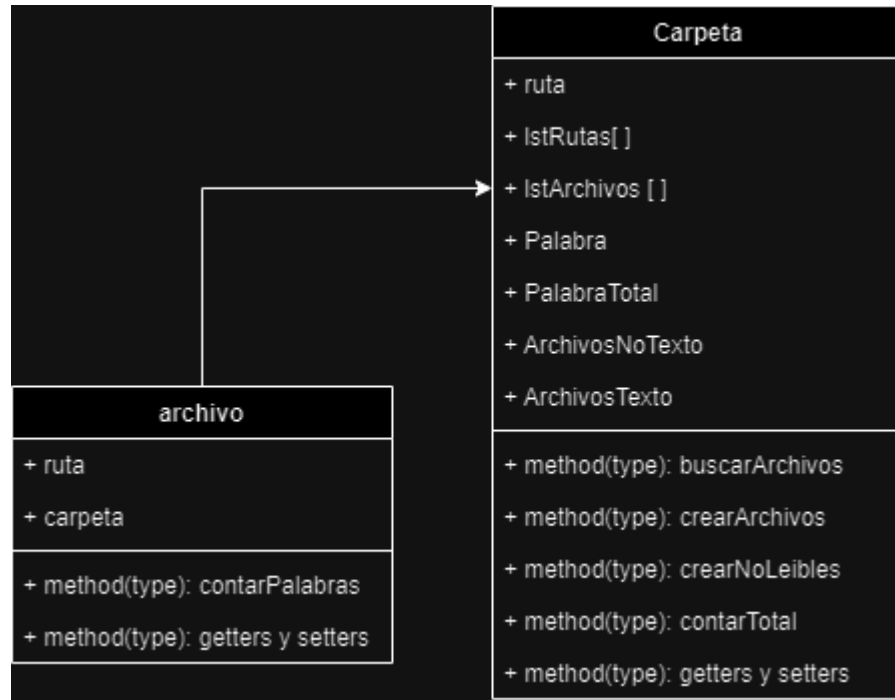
Carpeta

+ ruta

+ lstRutas[ ]

+ lstArchivos [ ]

+ Palabra

+ PalabraTotal

+ ArchivosNoTexto

+ ArchivosTexto

+ method(type): buscarArchivos

+ method(type): crearArchivos

+ method(type): crearNoLeibles

+ method(type): contarTotal

+ method(type): getters y setters

archivo

+ ruta

+ carpeta

+ method(type): contarPalabras

+ method(type): getters y setters